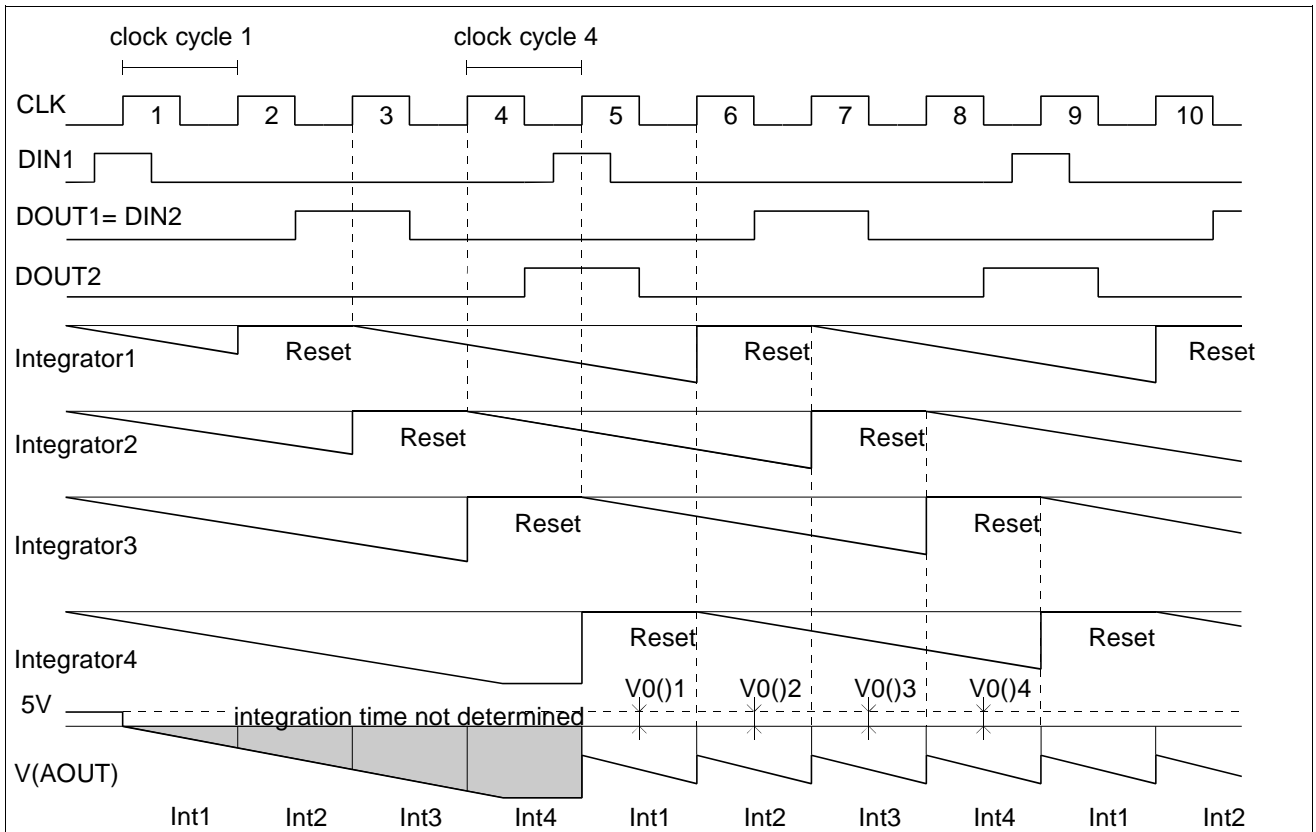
clock cycle 1

clock cycle 4

CLK 1 2 3 4 5 6 7 8 9 10

DIN1

DOUT1= DIN2

DOUT2

Integrator1 Reset Reset Reset

Integrator2 Reset Reset

Integrator3 Reset Reset

Integrator4 Reset Reset

V0()1 V0()2 V0()3 V0()4

5V

integration time not determined

V(AOUT)

Int1 Int2 Int3 Int4 Int1 Int2 Int3 Int4 Int1 Int2